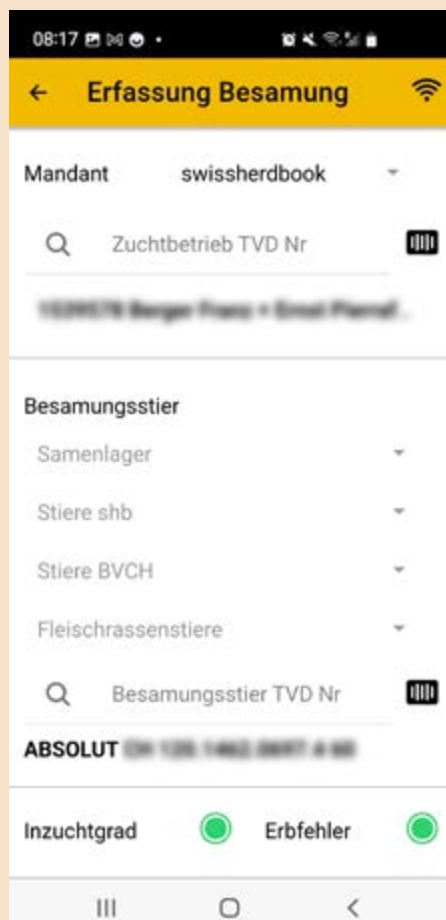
08:17

Erfassung Besamung

Mandant swissherdbook

Zuchtbetrieb TVD Nr

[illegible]

Besamungsstier

Samenlager

Stiere shb

Stiere BVCH

Fleischrassenstiere

Besamungsstier TVD Nr

ABSOLUT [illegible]

Inzuchtgrad

Erbfehler